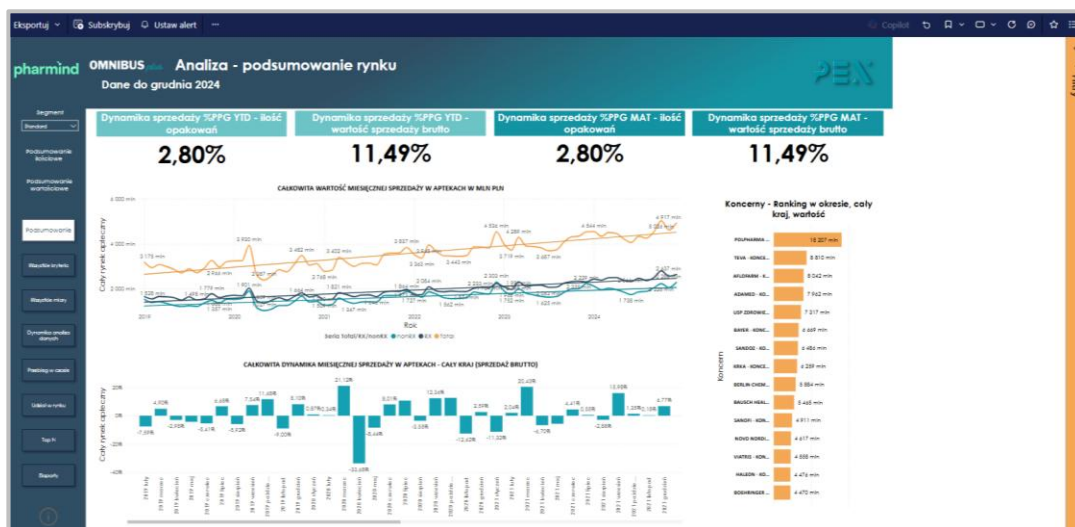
Eksportuj Subskrybuj Ustaw alert ···

Copilot

pharmind OMNIBUS Analiza - podsumowanie rynku
Dane do grudnia 2024

PEX

Segment
Standard

Podsumowanie ilościowe

Podsumowanie wartościowe

Podsumowanie

Wszystkie kryteria

Wszystkie miary

Dynamika analiza danych

Przegląd w czasie

Udział w rynku

Top N

Eksporty

Dynamika sprzedaży %PPG YTD - ilość opakowań
2,80%

Dynamika sprzedaży %PPG YTD - wartość sprzedaży brutto
11,49%

Dynamika sprzedaży %PPG MAT - ilość opakowań
2,80%

Dynamika sprzedaży %PPG MAT - wartość sprzedaży brutto
11,49%

CAŁKOWITA WARTOŚĆ MIESIĘCZNEJ SPRZEDAŻY W APTEKACH W MLN PLN

Cały rynek apteczny

Rok
Seria total/Rx/nonRx ● nonRx ● Rx ● total

CAŁKOWITA DYNAMIKA MIESIĘCZNEJ SPRZEDAŻY W APTEKACH - CAŁY KRAJ [SPRZEDAŻ BRUTTO]

Cały rynek apteczny

Koncerny - Ranking w okresie, cały kraj, wartość

Koncern

| | |
|---|---|
| POLPHARMA ... | 15 207 mln |
| TEVA - KONCE... | 8 810 mln |
| AFLOFARM - K... | 8 042 mln |
| ADAMED - KO... | 7 962 mln |
| USP ZDROWIE... | 7 217 mln |
| BAYER - KONC... | 6 669 mln |
| SANDOZ - KO... | 6 449 mln |
| KRKA - KONCE... | 6 259 mln |
| BERLIN CHEM... | 5 584 mln |
| BAUSCH HEAL... | 5 465 mln |
| SANOFI - KON... | 4 911 mln |
| NOVO NORDI... | 4 617 mln |
| VIATRIS - KON... | 4 555 mln |
| HALEON - KO... | 4 476 mln |
| BOEHRINGER ... | 4 470 mln |